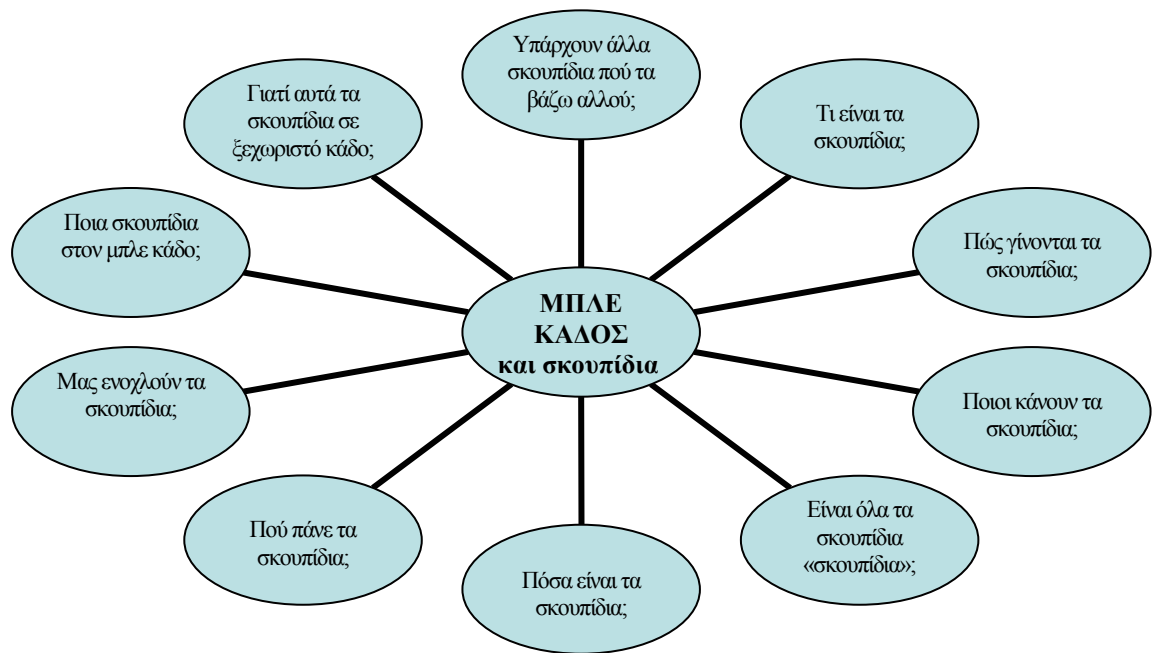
ΜΠΛΕ ΚΑΔΟΣ και σκουπίδια

Υπάρχουν άλλα σκουπίδια πού τα βάζω αλλού;

Τι είναι τα σκουπίδια;

Πώς γίνονται τα σκουπίδια;

Ποιοι κάνουν τα σκουπίδια;

Είναι όλα τα σκουπίδια «σκουπίδια»;

Πόσα είναι τα σκουπίδια;

Πού πάνε τα σκουπίδια;

Μας ενοχλούν τα σκουπίδια;

Ποια σκουπίδια στον μπλε κάδο;

Γιατί αυτά τα σκουπίδια σε ξεχωριστό κάδο;